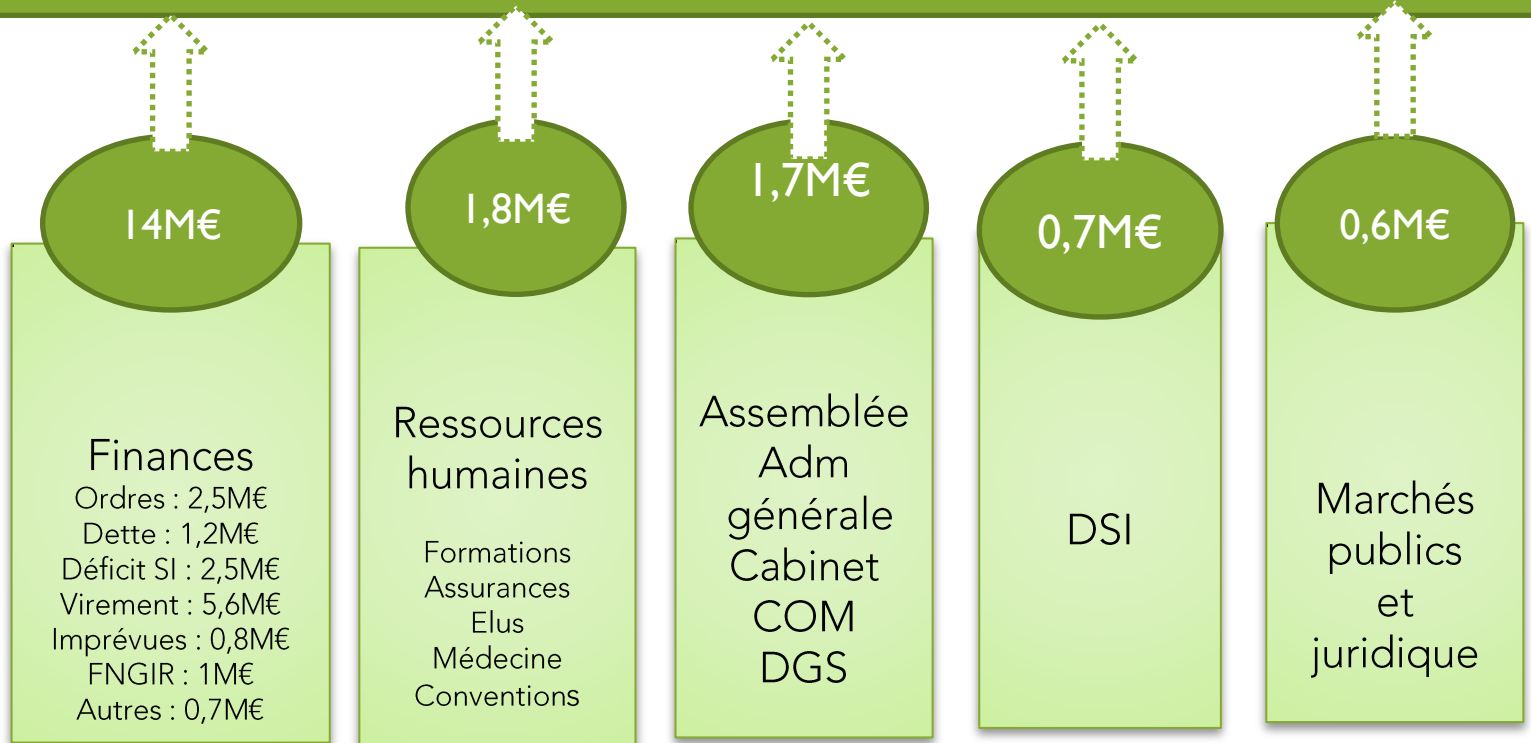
14M€

Finances
Ordres : 2,5M€
Dette : 1,2M€
Déficit SI : 2,5M€
Virement : 5,6M€
Imprévues : 0,8M€
FNGIR : 1M€
Autres : 0,7M€

1,8M€

Ressources humaines

Formations
Assurances
Elus
Médecine
Conventions

1,7M€

Assemblée
Adm générale
Cabinet
COM
DGS

0,7M€

DSI

0,6M€

Marchés publics et juridique